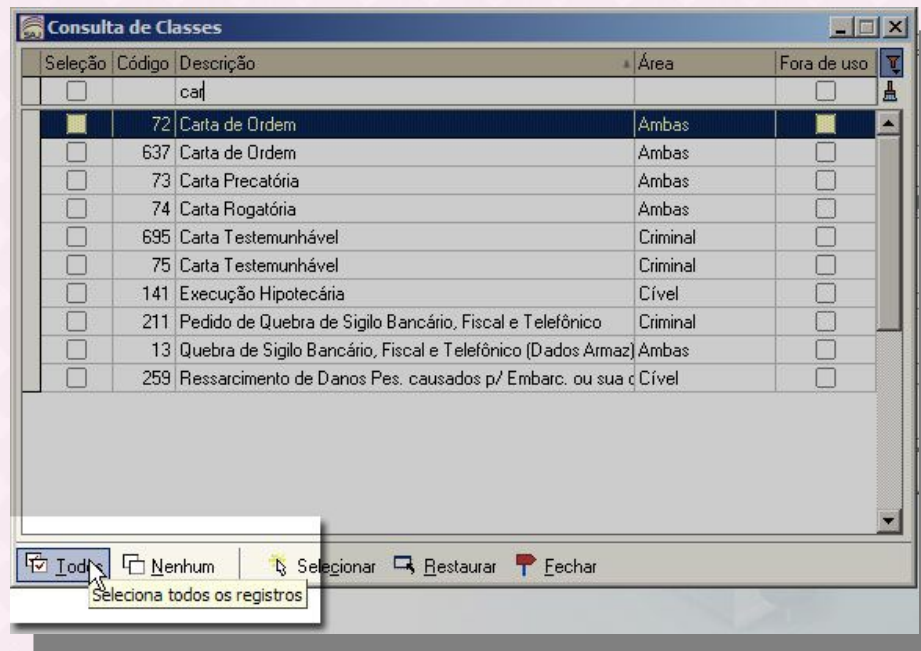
Consulta de Classes

| Seleção | Código | Descrição | Área | Fora de uso |
|---|---|---|---|---|
| | | car | | |
| | 72 | Carta de Ordem | Ambas | |
| | 637 | Carta de Ordem | Ambas | |
| | 73 | Carta Precatória | Ambas | |
| | 74 | Carta Rogatória | Ambas | |
| | 695 | Carta Testemunhável | Criminal | |
| | 75 | Carta Testemunhável | Criminal | |
| | 141 | Execução Hipotecária | Cível | |
| | 211 | Pedido de Quebra de Sigilo Bancário, Fiscal e Telefônico | Criminal | |
| | 13 | Quebra de Sigilo Bancário, Fiscal e Telefônico (Dados Armaz) | Ambas | |
| | 259 | Ressarcimento de Danos Pes. causados p/ Embarc. ou sua c | Cível | |

Todos Nenhum Selecionar Restaurar Fechar

Seleciona todos os registros